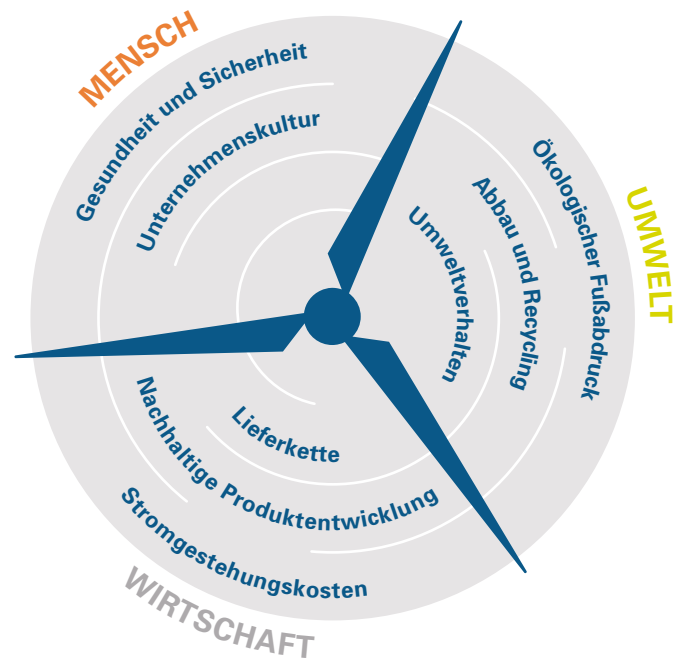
MENSCH

Gesundheit und Sicherheit

Unternehmenskultur

UMWELT

Ökologischer Fußabdruck

Abbau und Recycling

Umweltverhalten

Lieferkette

Nachhaltige Produktentwicklung

Stromgestehungskosten

WIRTSCHAFT